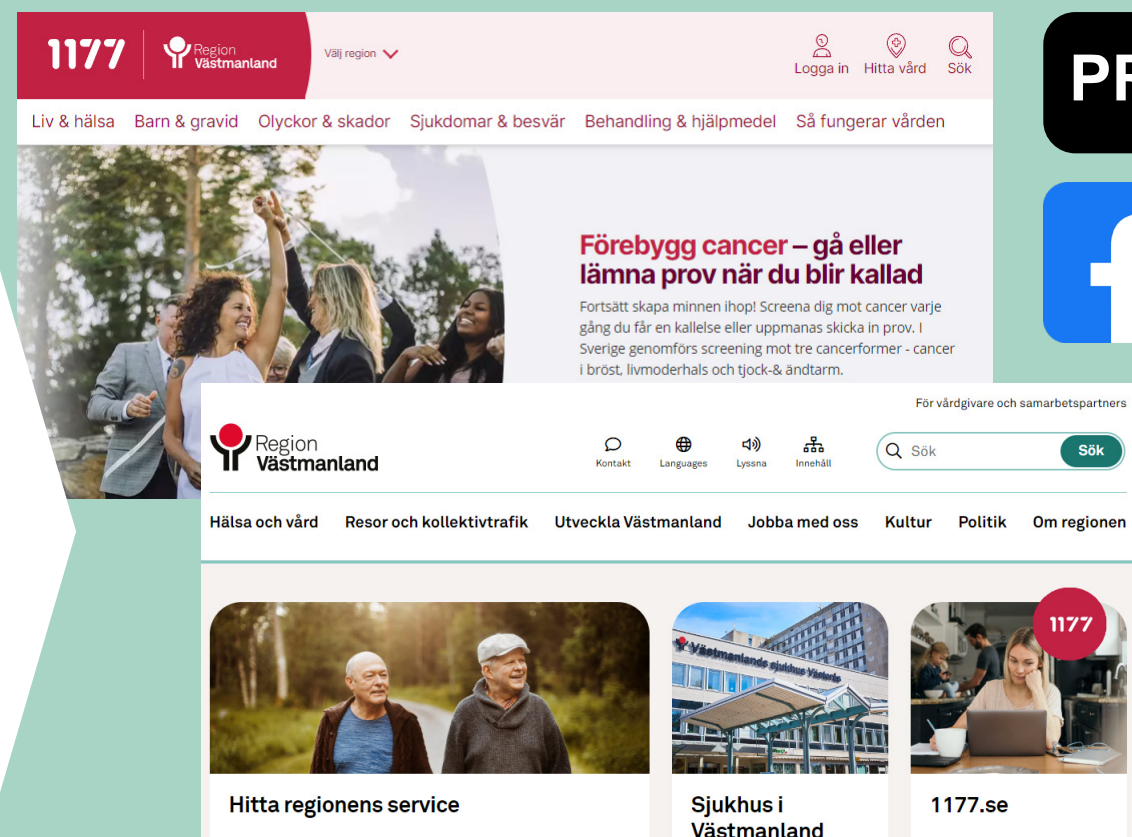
1177 Region Västmanland

Välj region

Logga in Hitta vård Sök

Liv & hälsa Barn & gravid Olyckor & skador Sjukdomar & besvär Behandling & hjälpmedel Så fungerar vården

Förebygg cancer – gå eller lämna prov när du blir kallad

Fortsätt skapa minnen ihop! Screena dig mot cancer varje gång du får en kallelse eller uppmanas skicka in prov. I Sverige genomförs screening mot tre cancerformer - cancer i bröst, livmoderhals och tjock-& ändtarm.

PR

För vårdgivare och samarbetspartners

Region Västmanland

Kontakt Languages Lyssna Innehåll

Sök Sök

Hälsa och vård Resor och kollektivtrafik Utveckla Västmanland Jobba med oss Kultur Politik Om regionen

Västmanlands sjukhus Västerås

1177

Hitta regionens service

Sjukhus i Västmanland

1177.se